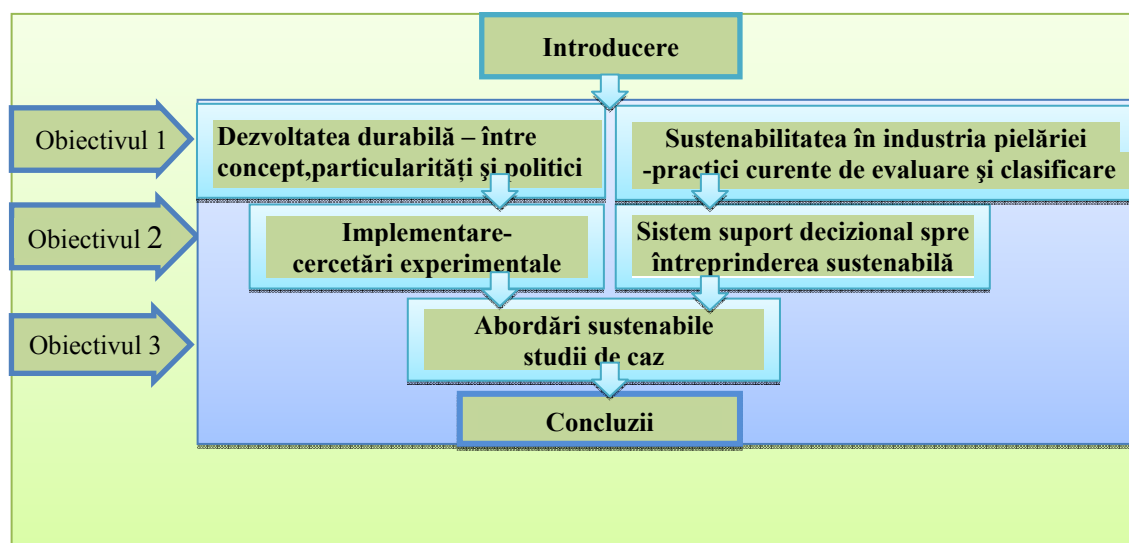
Introducere

Obiectivul 1

Dezvoltatea durabilă – între concept,particularităţi şi politici

Sustenabilitatea în industria pielăriei -practici curente de evaluare şi clasificare

Obiectivul 2

Implementare-cercetări experimentale

Sistem suport decizional spre întreprinderea sustenabilă

Obiectivul 3

Abordări sustenabile studii de caz

Concluzii